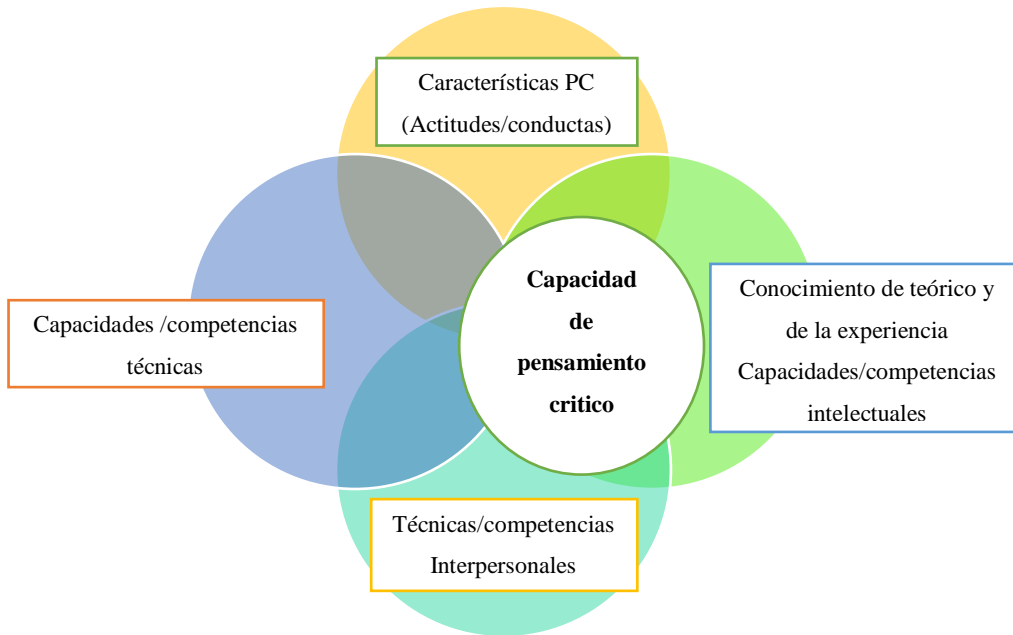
Características PC
(Actitudes/conductas)

Capacidades /competencias técnicas

Capacidad
de
pensamiento
critico

Conocimiento de teórico y de la experiencia
Capacidades/competencias intelectuales

Técnicas/competencias
Interpersonales